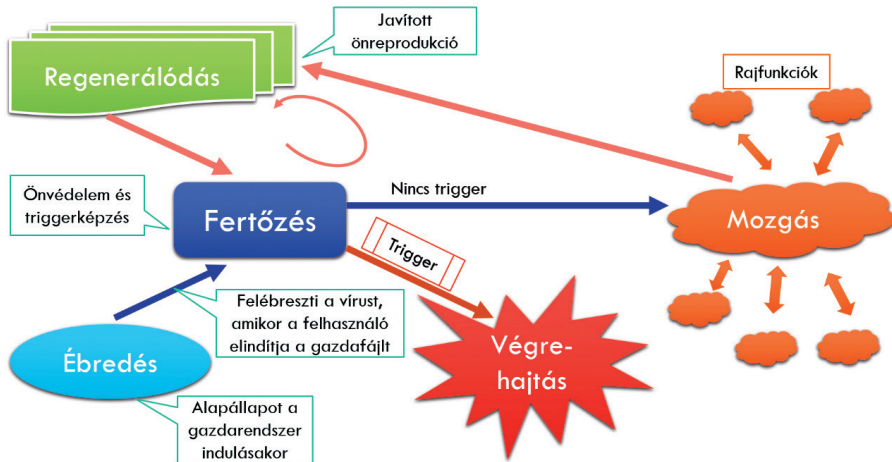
Javított önreprodukció

Regenerálódás

Rajfunkciók

Önvédelem és triggerképzés

Fertőzés

Nincs trigger

Mozgás

Trigger

Felébreszti a vírust, amikor a felhasználó elindítja a gazdafájlt

Végre-hajtás

Ébredés

Alapállapot a gazdarendszer indulásakor